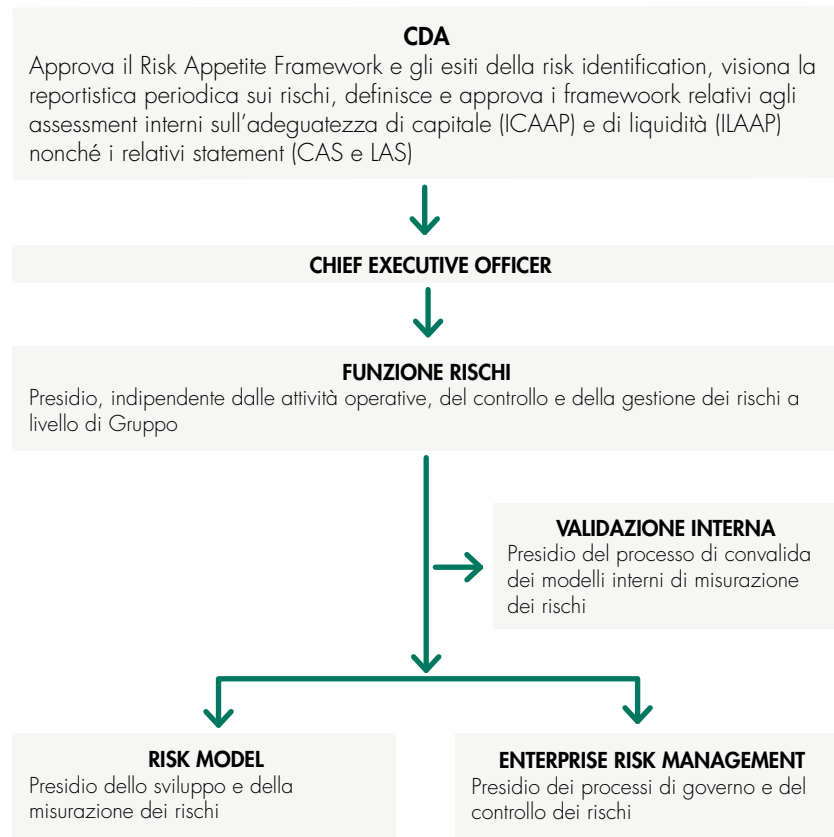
CDA
Approva il Risk Appetite Framework e gli esiti della risk identification, visiona la reportistica periodica sui rischi, definisce e approva i framewoork relativi agli assessment interni sull'adeguatezza di capitale (ICAAP) e di liquidità (ILAAP) nonché i relativi statement (CAS e LAS)

CHIEF EXECUTIVE OFFICER

FUNZIONE RISCHI
Presidio, indipendente dalle attività operative, del controllo e della gestione dei rischi a livello di Gruppo

VALIDAZIONE INTERNA
Presidio del processo di convalida dei modelli interni di misurazione dei rischi

RISK MODEL
Presidio dello sviluppo e della misurazione dei rischi

ENTERPRISE RISK MANAGEMENT
Presidio dei processi di governo e del controllo dei rischi